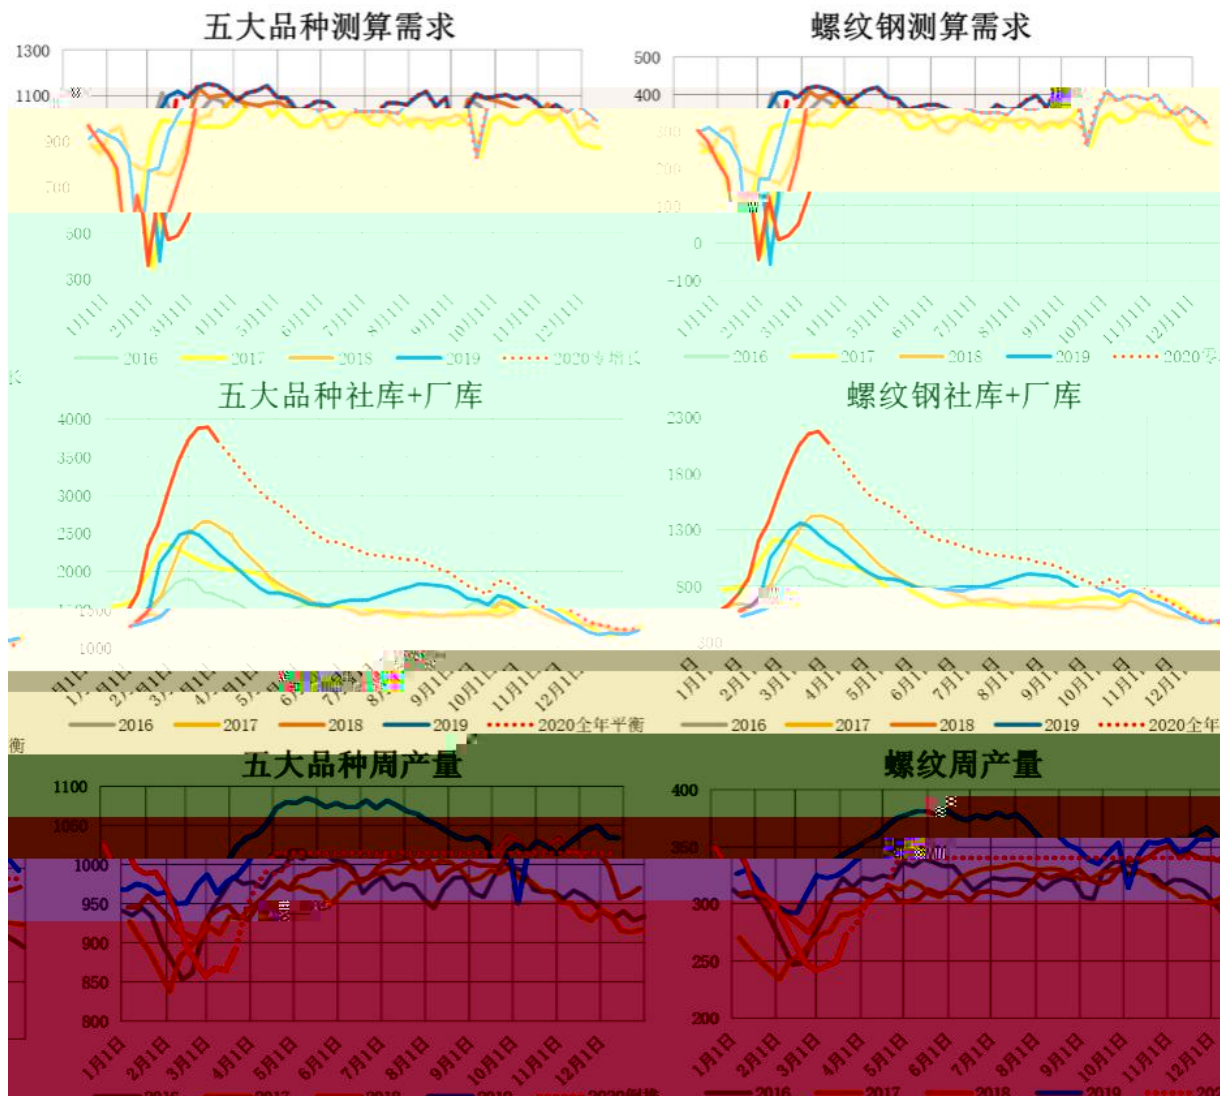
五大品种测算需求

1300
1100
900
700
500
300

1月1日 2月1日 3月1日 4月1日 5月1日 6月1日 7月1日 8月1日 9月1日 10月1日 11月1日 12月1日

2016 2017 2018 2019 2020专增长

螺纹钢测算需求

500
400
300
200
100
0
-100

1月1日 2月1日 3月1日 4月1日 5月1日 6月1日 7月1日 8月1日 9月1日 10月1日 11月1日 12月1日

2016 2017 2018 2019 2020零

五大品种社库+厂库

4000
3500
3000
2500
2000
1500
1000

1月1日 2月1日 3月1日 4月1日 5月1日 6月1日 7月1日 8月1日 9月1日 10月1日 11月1日 12月1日

2016 2017 2018 2019 2020全年平衡

螺纹钢社库+厂库

2300
1800
1300
800
300

1月1日 2月1日 3月1日 4月1日 5月1日 6月1日 7月1日 8月1日 9月1日 10月1日 11月1日 12月1日

2016 2017 2018 2019 2020全年

五大品种周产量

1100
1050
1000
950
900
850
800

1月1日 2月1日 3月1日 4月1日 5月1日 6月1日 7月1日 8月1日 9月1日 10月1日 11月1日 12月1日

2016 2017 2018 2019 2020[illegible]

螺纹周产量

400
350
300
250
200

1月1日 2月1日 3月1日 4月1日 5月1日 6月1日 7月1日 8月1日 9月1日 10月1日 11月1日 12月1日

2016 2017 2018 2019 202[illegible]